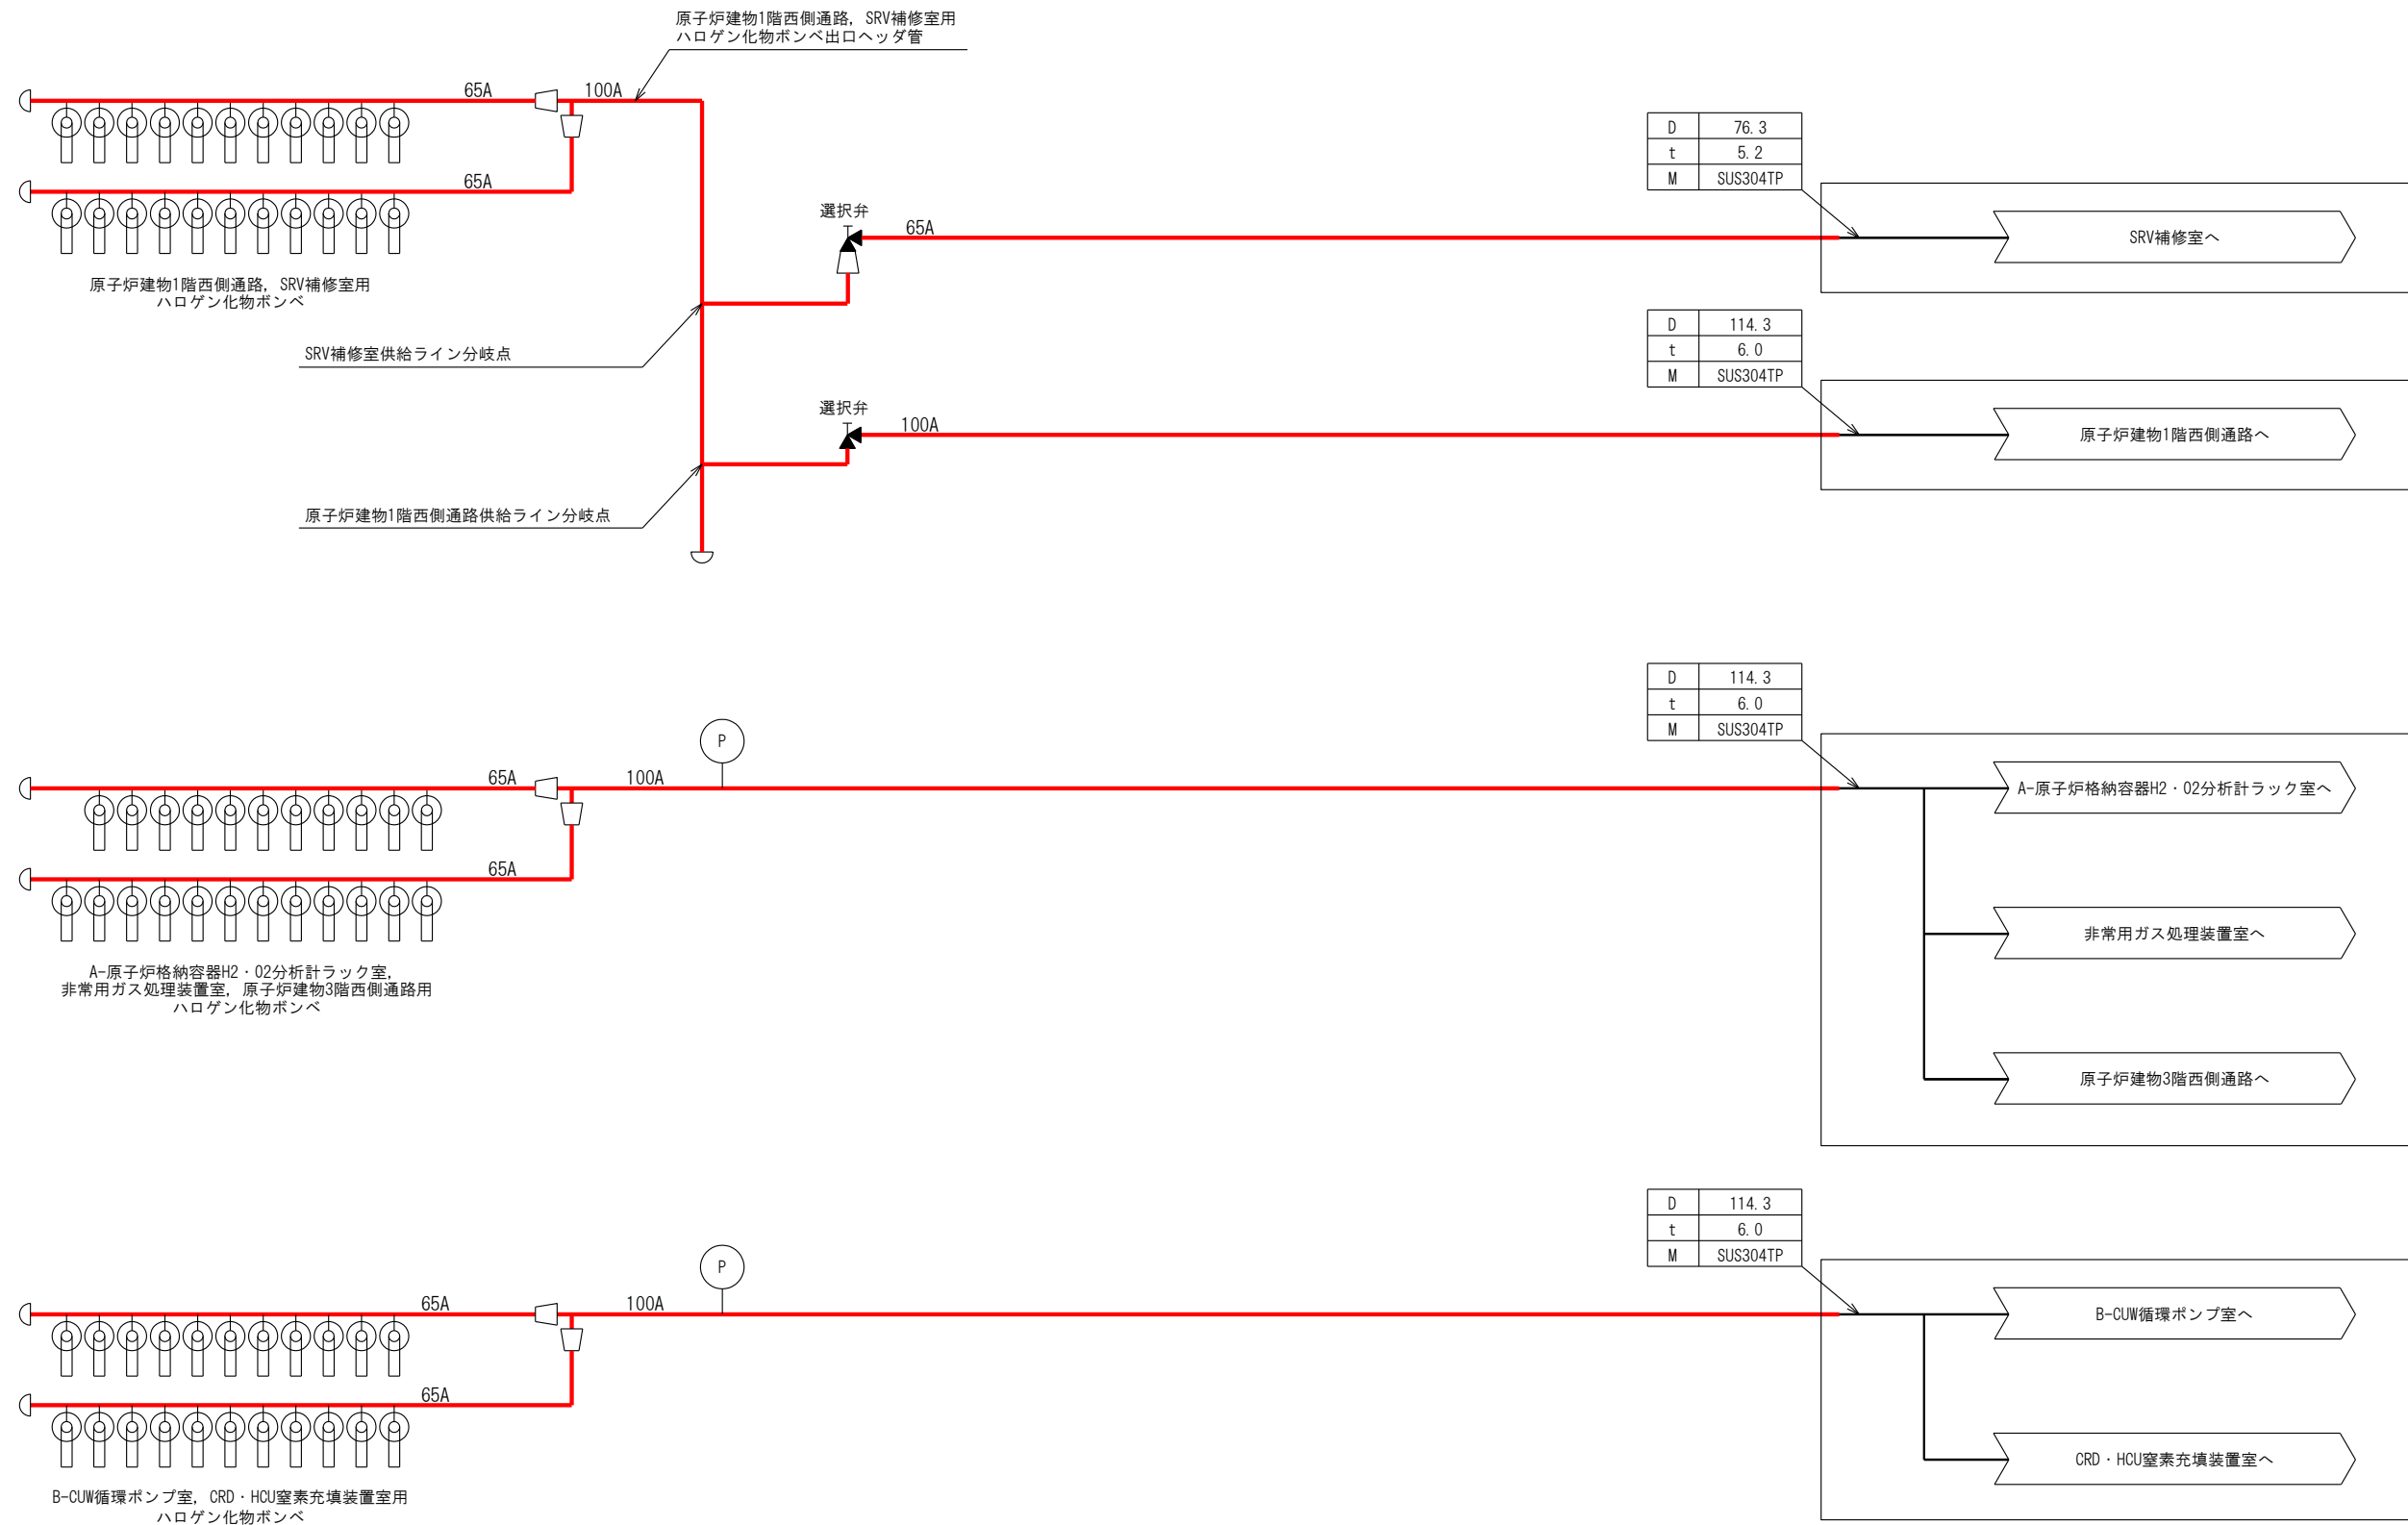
原子炉建物1階西側通路，SRV補修室用
ハロゲン化物ボンベ出口ヘッダ管

65A

100A

65A

原子炉建物1階西側通路，SRV補修室用
ハロゲン化物ボンベ

選択弁

65A

| D | 76.3 |
|---|---|
| t | 5.2 |
| M | SUS304TP |

SRV補修室へ

SRV補修室供給ライン分岐点

| D | 114.3 |
|---|---|
| t | 6.0 |
| M | SUS304TP |

選択弁

100A

原子炉建物1階西側通路へ

原子炉建物1階西側通路供給ライン分岐点

| D | 114.3 |
|---|---|
| t | 6.0 |
| M | SUS304TP |

P

65A

100A

65A

A-原子炉格納容器H2・02分析計ラック室へ

非常用ガス処理装置室へ

原子炉建物3階西側通路へ

A-原子炉格納容器H2・02分析計ラック室，
非常用ガス処理装置室，原子炉建物3階西側通路用
ハロゲン化物ボンベ

| D | 114.3 |
|---|---|
| t | 6.0 |
| M | SUS304TP |

P

65A

100A

65A

B-CUW循環ポンプ室へ

CRD・HCU窒素充填装置室へ

B-CUW循環ポンプ室，CRD・HCU窒素充填装置室用
ハロゲン化物ボンベ